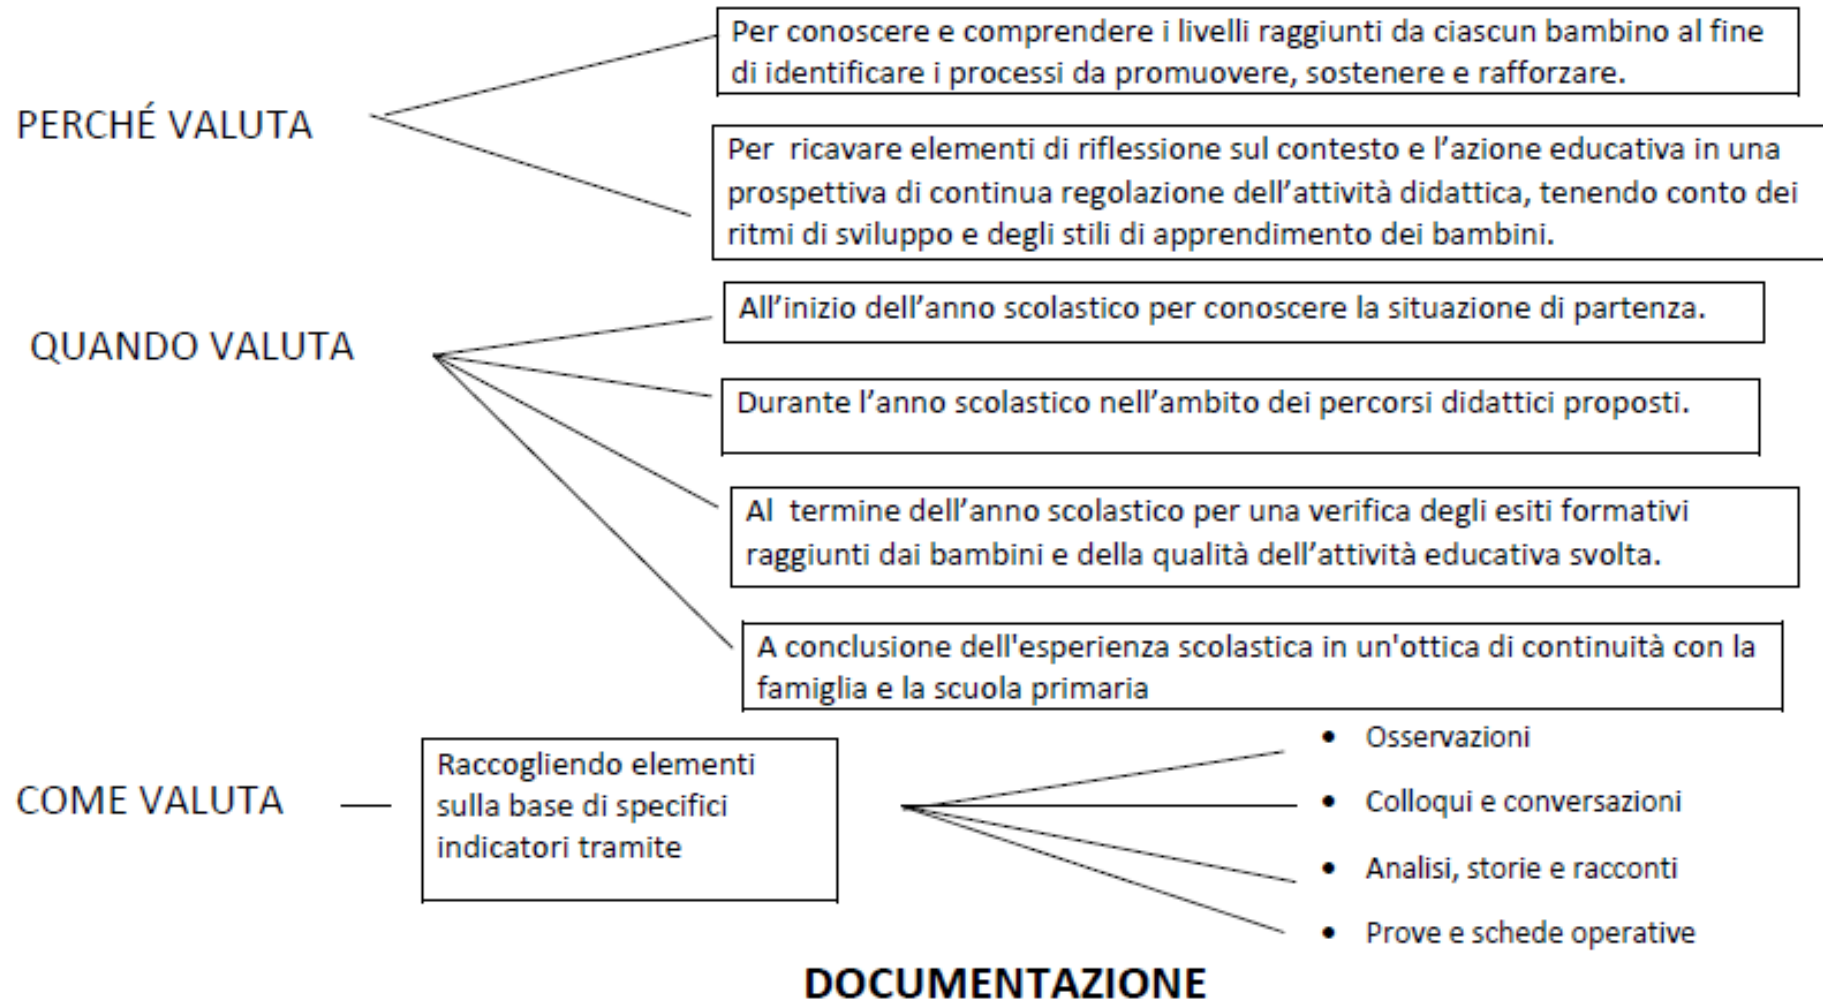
PERCHÉ VALUTA

Per conoscere e comprendere i livelli raggiunti da ciascun bambino al fine di identificare i processi da promuovere, sostenere e rafforzare.

Per ricavare elementi di riflessione sul contesto e l'azione educativa in una prospettiva di continua regolazione dell'attività didattica, tenendo conto dei ritmi di sviluppo e degli stili di apprendimento dei bambini.

QUANDO VALUTA

All'inizio dell'anno scolastico per conoscere la situazione di partenza.

Durante l'anno scolastico nell'ambito dei percorsi didattici proposti.

Al termine dell'anno scolastico per una verifica degli esiti formativi raggiunti dai bambini e della qualità dell'attività educativa svolta.

A conclusione dell'esperienza scolastica in un'ottica di continuità con la famiglia e la scuola primaria

COME VALUTA

Raccogliendo elementi sulla base di specifici indicatori tramite

- Osservazioni
- Colloqui e conversazioni
- Analisi, storie e racconti
- Prove e schede operative

DOCUMENTAZIONE